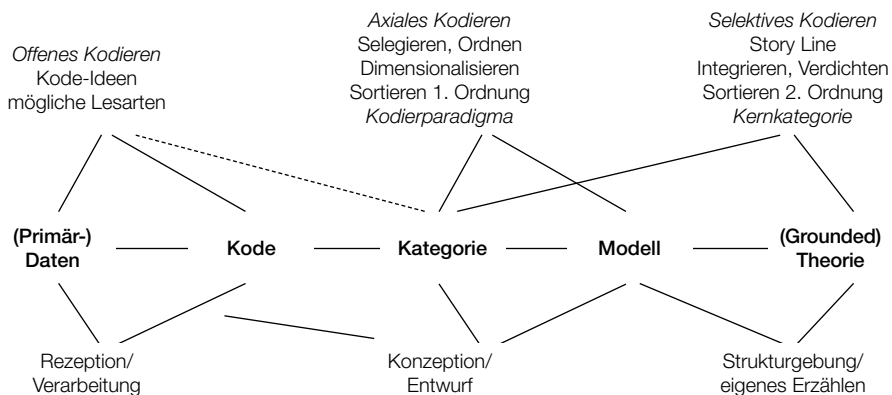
*Offenes Kodieren*
Kode-Ideen
mögliche Lesarten

*Axiales Kodieren*
Selegieren, Ordnen
Dimensionalisieren
Sortieren 1. Ordnung
*Kodierparadigma*

*Selektives Kodieren*
Story Line
Integrieren, Verdichten
Sortieren 2. Ordnung
*Kernkategorie*

**(Primär-) Daten**

**Kode**

**Kategorie**

**Modell**

**(Grounded) Theorie**

Rezeption/
Verarbeitung

Konzeption/
Entwurf

Strukturgebung/
eigenes Erzählen